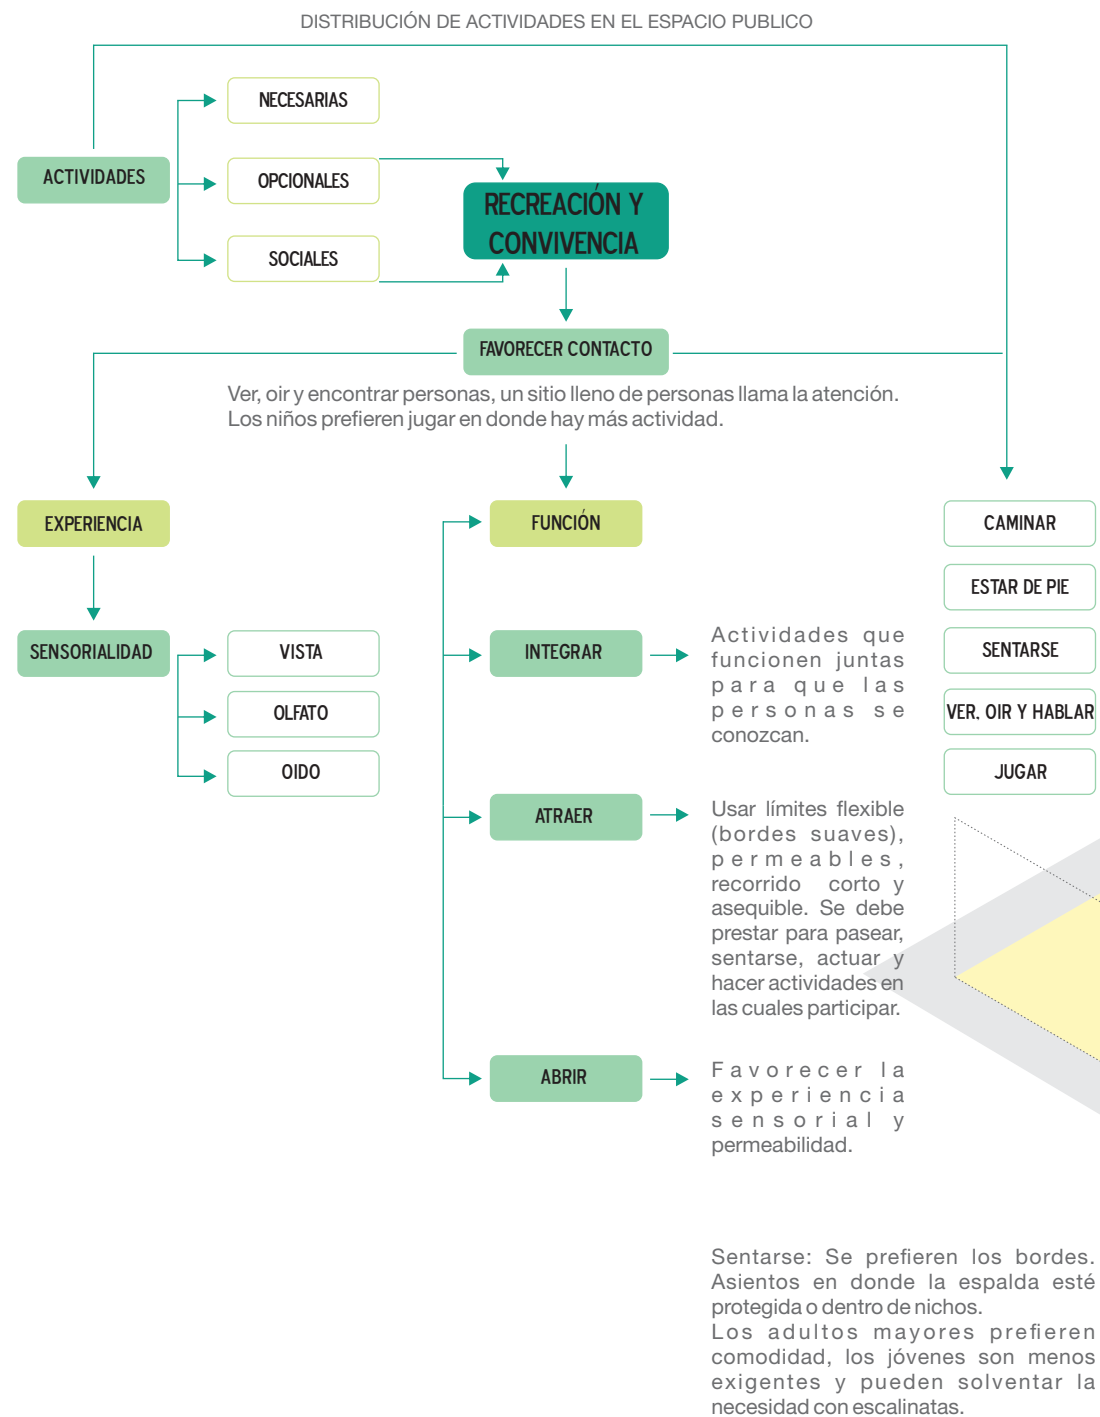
DISTRIBUCIÓN DE ACTIVIDADES EN EL ESPACIO PUBLICO

ACTIVIDADES

NECESARIAS

OPCIONALES

SOCIALES

RECREACIÓN Y CONVIVENCIA

FAVORECER CONTACTO

Ver, oir y encontrar personas, un sitio lleno de personas llama la atención. Los niños prefieren jugar en donde hay más actividad.

EXPERIENCIA

SENSORIALIDAD

VISTA

OLFATO

OIDO

FUNCIÓN

INTEGRAR

Actividades que funcionen juntas para que las personas se conozcan.

ATRAER

Usar límites flexible (bordes suaves), permeables, recorrido corto y asequible. Se debe prestar para pasear, sentarse, actuar y hacer actividades en las cuales participar.

ABRIR

Favorecer la experiencia sensorial y permeabilidad.

CAMINAR

ESTAR DE PIE

SENTARSE

VER, OIR Y HABLAR

JUGAR

Sentarse: Se prefieren los bordes. Asientos en donde la espalda esté protegida o dentro de nichos.
Los adultos mayores prefieren comodidad, los jóvenes son menos exigentes y pueden solventar la necesidad con escalinatas.